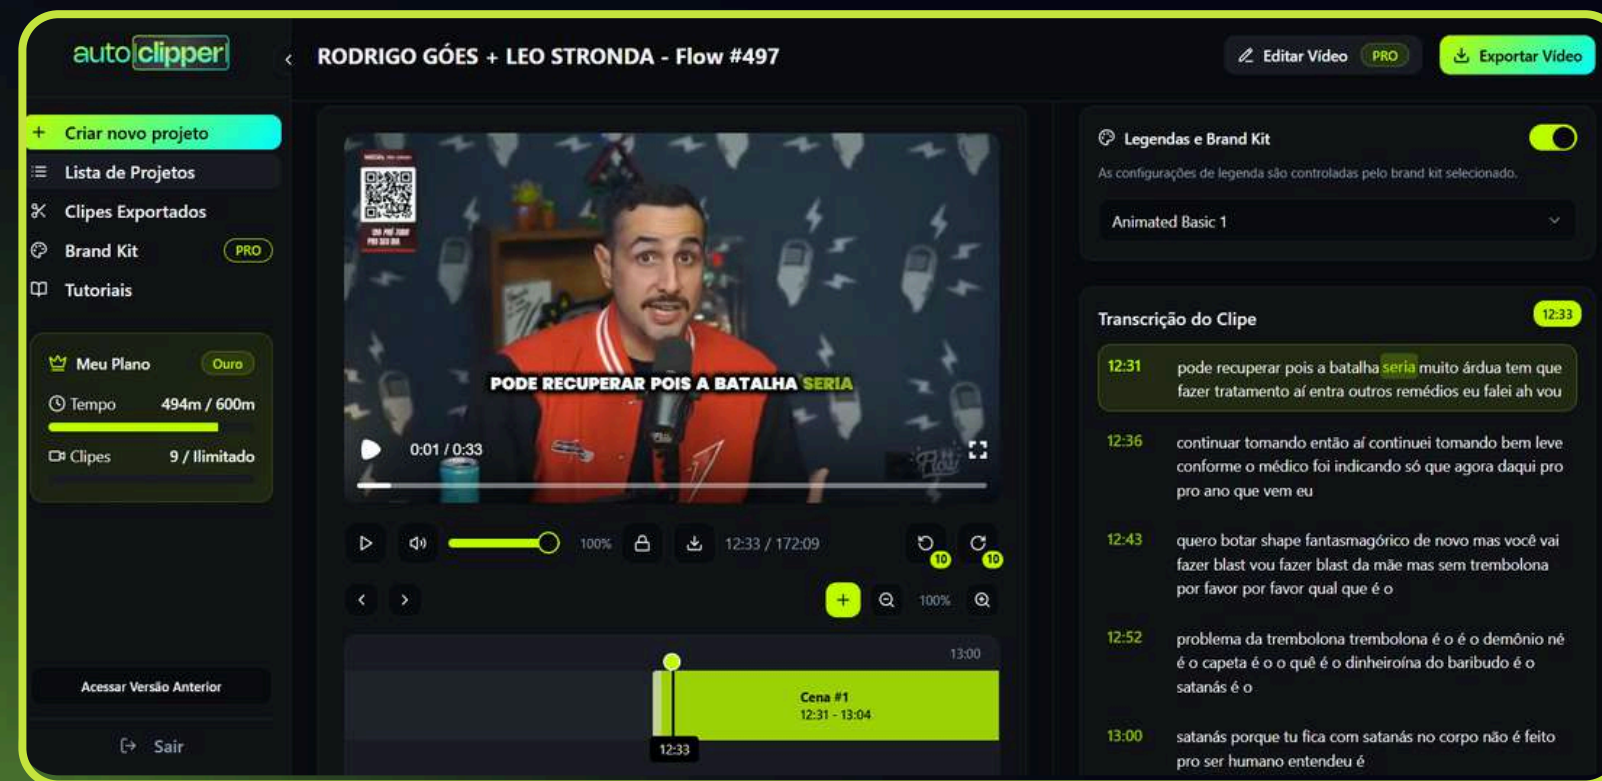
auto clipper

RODRIGO GÓES + LEO STRONDA - Flow #497

Editar Vídeo PRO

Exportar Vídeo

+ Criar novo projeto
Lista de Projetos
Clipes Exportados
Brand Kit PRO
Tutoriais

Meu Plano Ouro
Tempo 494m / 600m
Clipes 9 / Ilimitado

Acessar Versão Anterior

Sair

PODE RECUPERAR POIS A BATALHA SERIA

0:01 / 0:33

100%

12:33 / 172:09

10 10

100%

13:00

Cena #1
12:31 - 13:04

12:33

Legendas e Brand Kit

As configurações de legenda são controladas pelo brand kit selecionado.

Animated Basic 1

Transcrição do Clipe 12:33

12:31 pode recuperar pois a batalha seria muito árdua tem que fazer tratamento aí entra outros remédios eu falei ah vou

12:36 continuar tomando então aí continuei tomando bem leve conforme o médico foi indicando só que agora daqui pro pro ano que vem eu

12:43 quero botar shape fantasmagórico de novo mas você vai fazer blast vou fazer blast da mãe mas sem trembolona por favor por favor qual que é o

12:52 problema da trembolona trembolona é o é o demônio né é o capeta é o o quê é o dinheiroína do baribudo é o satanás é o

13:00 satanás porque tu fica com satanás no corpo não é feito pro ser humano entendeu é